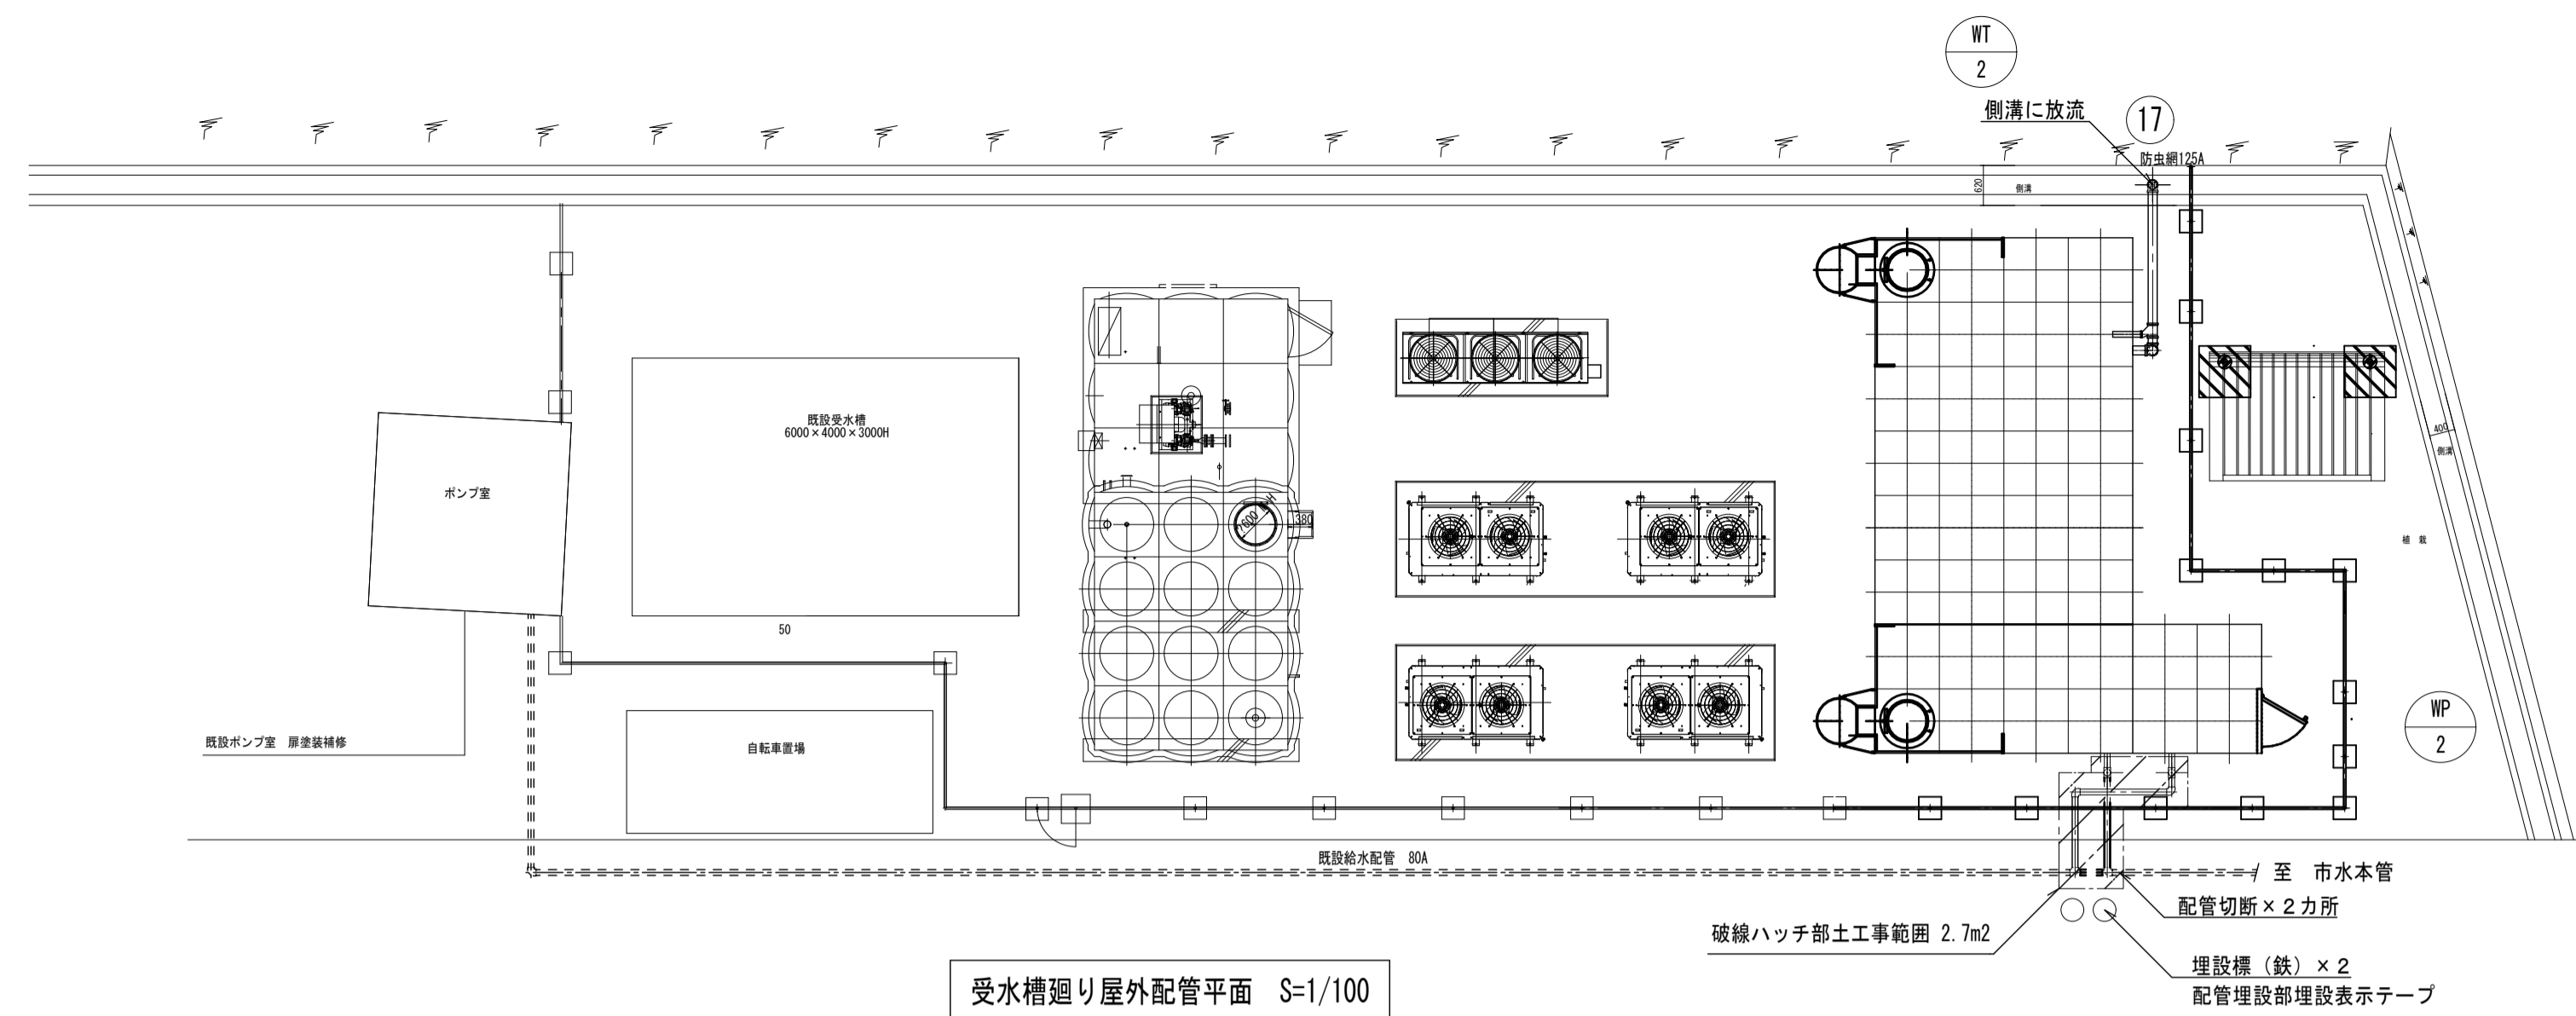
WT
2

側溝に放流

17

防虫網125A

620

側溝

既設受水槽
6000×4000×3000H

ポンプ室

600

380

400

側溝

植栽

50

既設ポンプ室　扉塗装補修

自転車置場

WP
2

既設給水配管　80A

至　市水本管

配管切断×２カ所

破線ハッチ部土工事範囲 2.7m2

埋設標（鉄）×２
配管埋設部埋設表示テープ

受水槽廻り屋外配管平面　S=1/100